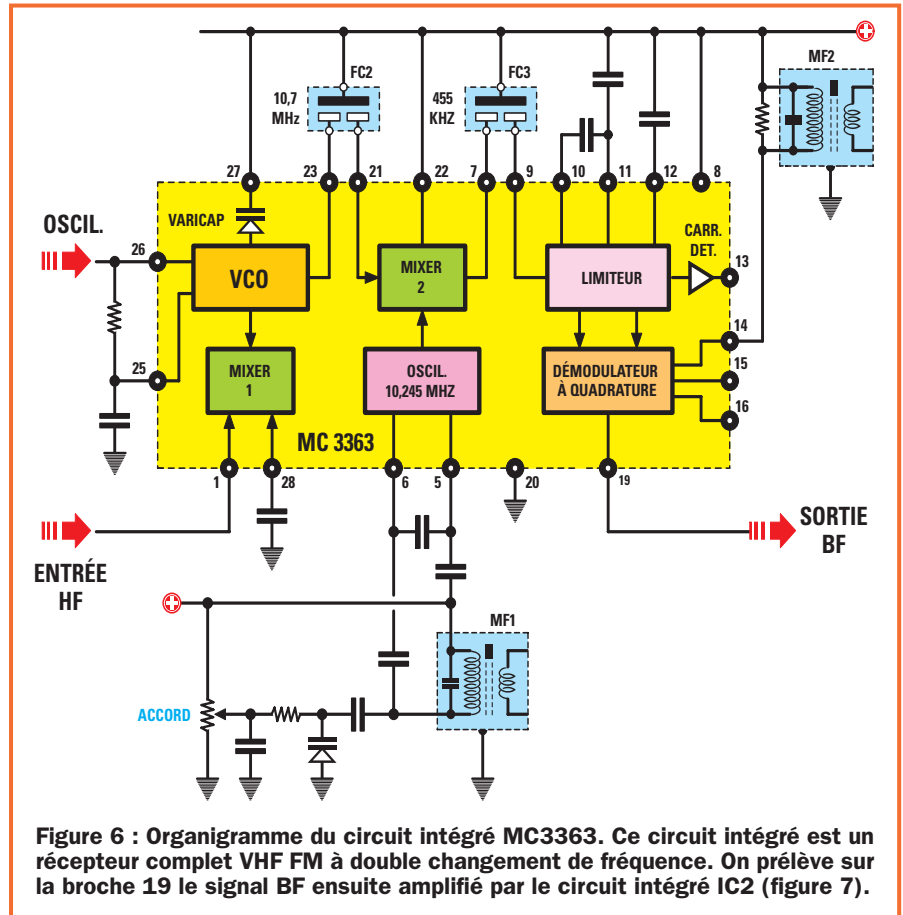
MF2

FC2

10,7 MHz

FC3

455 KHZ

27 23 21 22 7 9 10 11 12 8

VARICAP

OSCIL.

26

VCO

MIXER 2

LIMITEUR

CARR. DET.

13

14

25

MIXER 1

OSCIL. 10,245 MHZ

DÉMODULATEUR À QUADRATURE

15

16

MC 3363

1 28 6 5 20 19

ENTRÉE HF

SORTIE BF

MF1

ACCORD

Figure 6 : Organigramme du circuit intégré MC3363. Ce circuit intégré est un récepteur complet VHF FM à double changement de fréquence. On prélève sur la broche 19 le signal BF ensuite amplifié par le circuit intégré IC2 (figure 7).